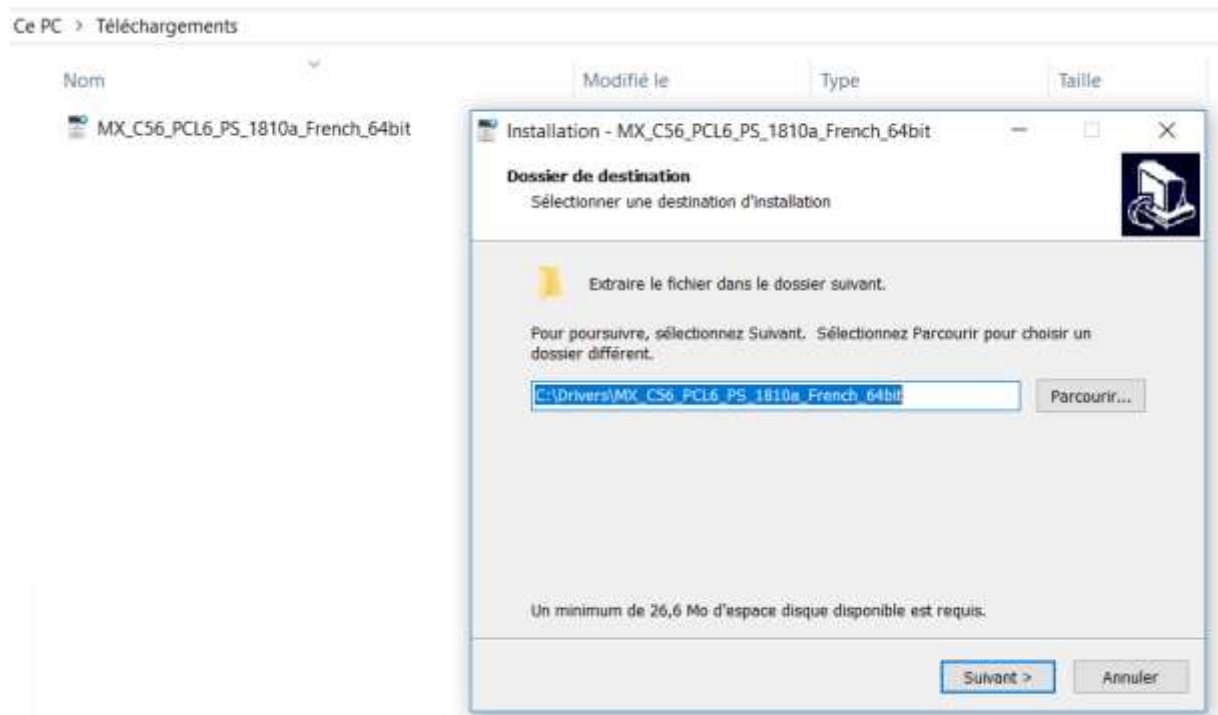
Ce PC > Téléchargements

| Nom | Modifié le | Type | Taille |
|---|---|---|---|
| MX_C56_PCL6_PS_1810a_French_64bit | | | |

Installation - MX_C56_PCL6_PS_1810a_French_64bit

Dossier de destination

Sélectionner une destination d'installation

Extraire le fichier dans le dossier suivant.

Pour poursuivre, sélectionnez Suivant. Sélectionnez Parcourir pour choisir un dossier différent.

C:\Drivers\MX_C56_PCL6_PS_1810a_French_64bit

Parcourir...

Un minimum de 26,6 Mo d'espace disque disponible est requis.

Suivant >

Annuler